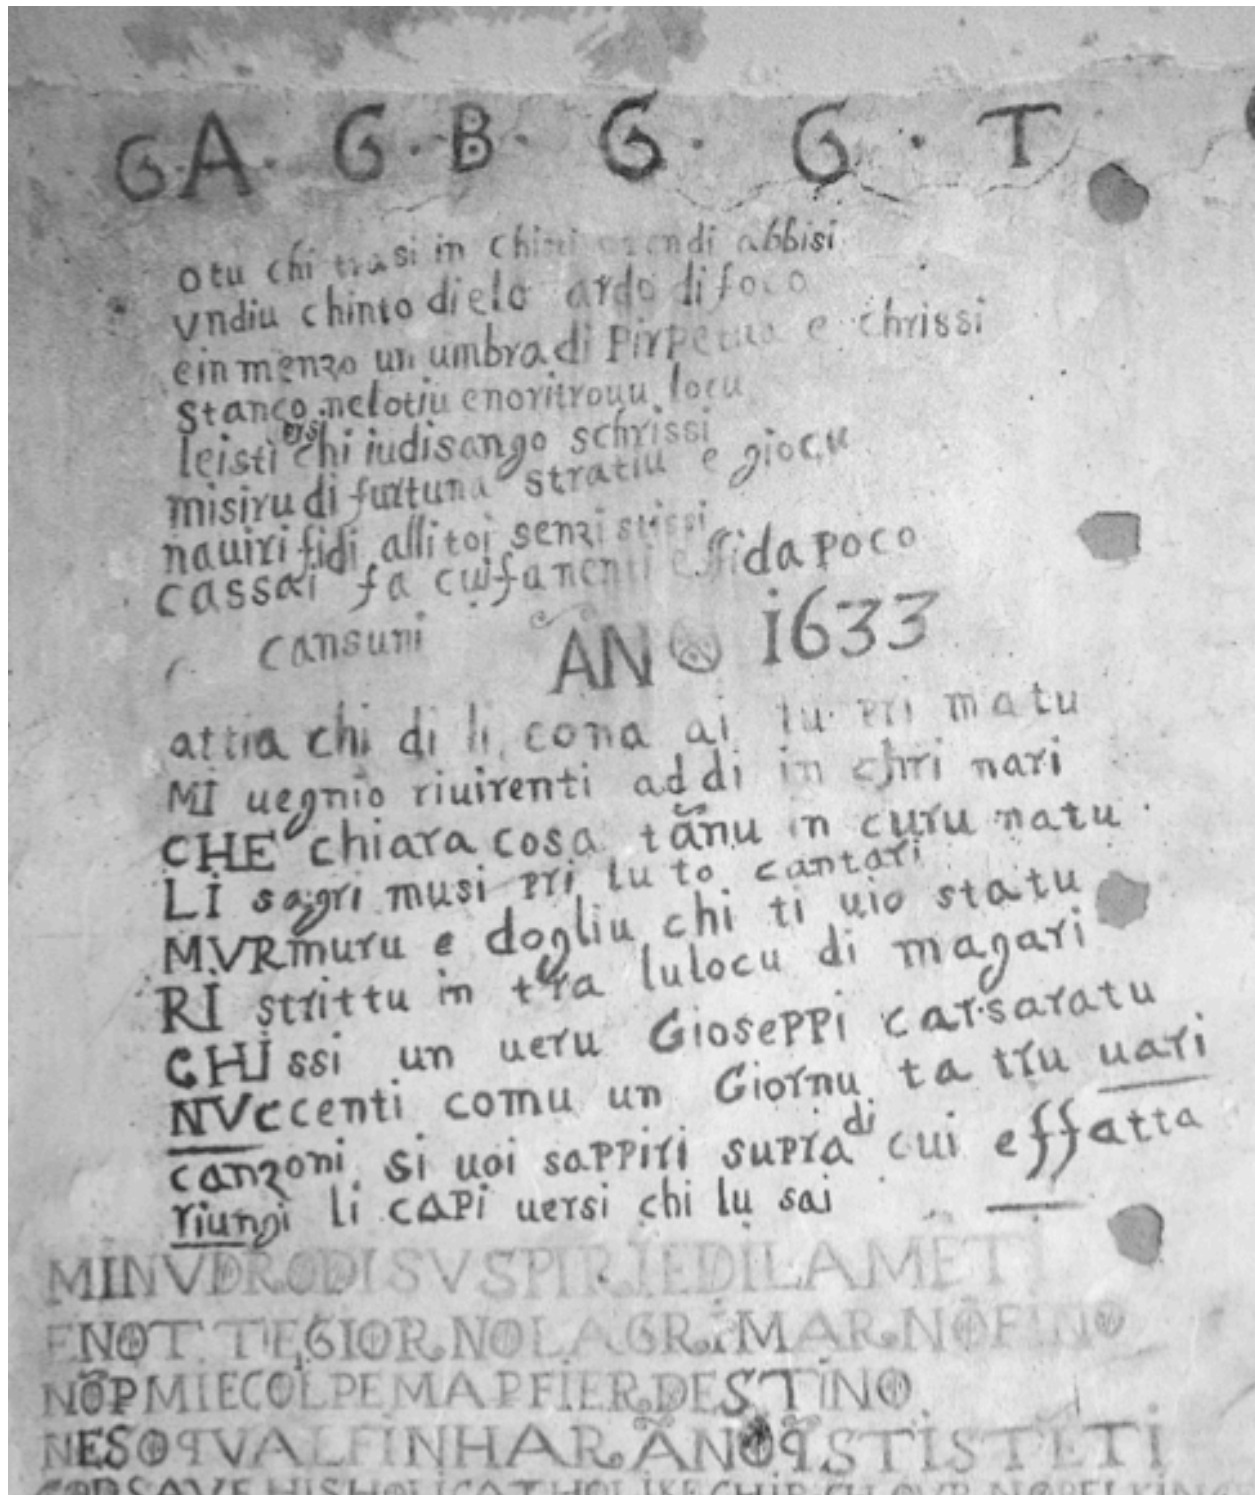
G A · G · B · G · G · T

o tu chi trasi in chisti orrendi abbisi
vndiu chinto di elo ardo di foco
e in menzo un umbra di Pirpetuo e chrissi
stanco nel otiu e noritrouu locu
leisti chi iudisango schrissi
misiru di furtuna stratiu e giocu
nauiri fidi alli toi senzi sussi
cassai fa cu fa nenti e fida poco

cansuni

AN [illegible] 1633

attia chi di li cona ai tu pri matu
MI uegnio riuirenti addi in chri nari
CHE chiara cosa tãnu in curu natu
LI sagri musi pri lu to cantari
MVRmuru e dogliu chi ti uio statu
RI strittu in tra lu locu di magari
CHI ssi un ueru Gioseppi carsaratu
NVccenti comu un Giornu ta tru uari
canzoni si uoi sappiri supra di cui effatta
riungi li capi uersi chi lu sai

MINVDRODI SVSPIRI E DI LAMETI
E NO T TEGIOR NO LAGR MAR NO FIN
NO P MIE COLPE MA P FIER DESTINO
NE SO QVAL FIN HARAN Q STI STETI
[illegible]